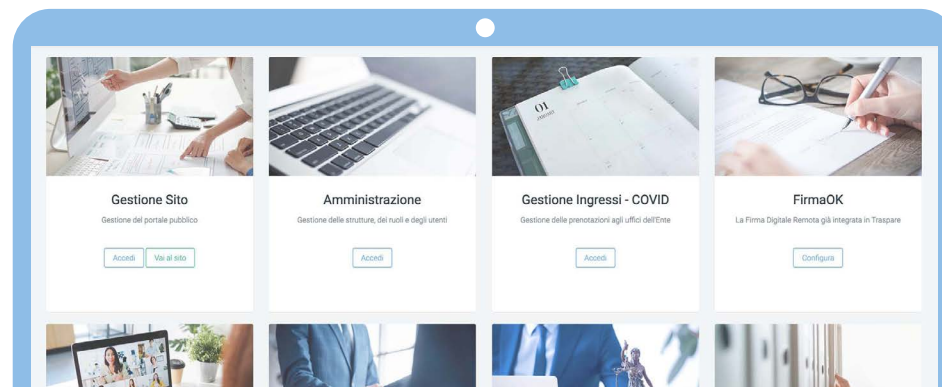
Gestione Sito
Gestione del portale pubblico
Accedi Vai al sito

Amministrazione
Gestione delle strutture, dei ruoli e degli utenti
Accedi

Gestione Ingressi - COVID
Gestione delle prenotazioni agli uffici dell'Ente
Accedi

FirmaOK
La Firma Digitale Remota già integrata in Traspare
Configura